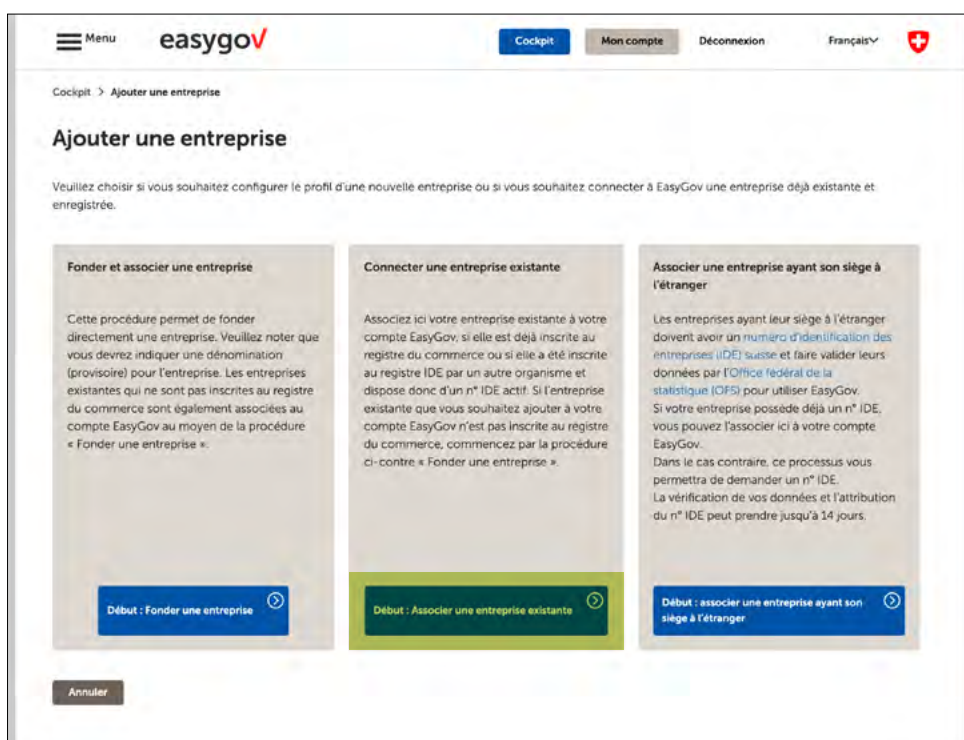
Menu easygov

Cockpit Mon compte Déconnexion Français

Cockpit > Ajouter une entreprise

Ajouter une entreprise

Veuillez choisir si vous souhaitez configurer le profil d'une nouvelle entreprise ou si vous souhaitez connecter à EasyGov une entreprise déjà existante et enregistrée.

Fonder et associer une entreprise

Cette procédure permet de fonder directement une entreprise. Veuillez noter que vous devrez indiquer une dénomination (provisoire) pour l'entreprise. Les entreprises existantes qui ne sont pas inscrites au registre du commerce sont également associées au compte EasyGov au moyen de la procédure « Fonder une entreprise ».

Début : Fonder une entreprise

Connecter une entreprise existante

Associez ici votre entreprise existante à votre compte EasyGov, si elle est déjà inscrite au registre du commerce ou si elle a été inscrite au registre IDE par un autre organisme et dispose donc d'un n° IDE actif. Si l'entreprise existante que vous souhaitez ajouter à votre compte EasyGov n'est pas inscrite au registre du commerce, commencez par la procédure ci-contre « Fonder une entreprise ».

Début : Associer une entreprise existante

Associer une entreprise ayant son siège à l'étranger

Les entreprises ayant leur siège à l'étranger doivent avoir un numéro d'identification des entreprises (IDE) suisse et faire valider leurs données par l'Office fédéral de la statistique (OFS) pour utiliser EasyGov.
Si votre entreprise possède déjà un n° IDE, vous pouvez l'associer ici à votre compte EasyGov.
Dans le cas contraire, ce processus vous permettra de demander un n° IDE.
La vérification de vos données et l'attribution du n° IDE peut prendre jusqu'à 14 jours.

Début : associer une entreprise ayant son siège à l'étranger

Annuler